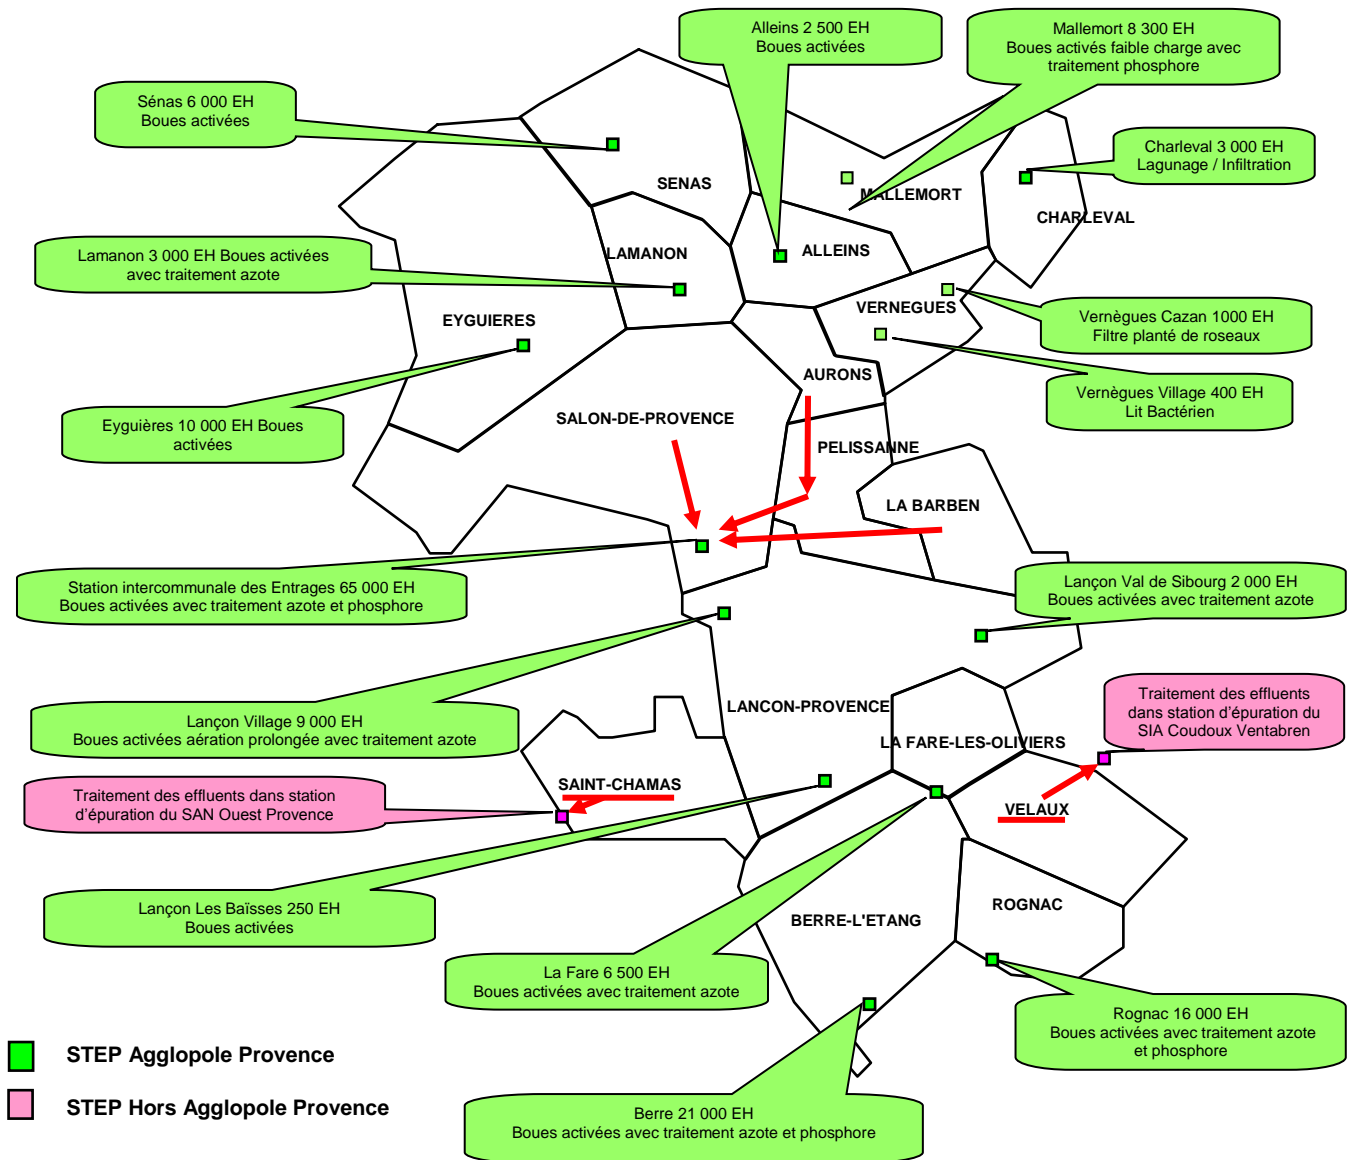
Alleins 2 500 EH
Boues activées

Mallemort 8 300 EH
Boues activés faible charge avec traitement phosphore

Sénas 6 000 EH
Boues activées

Charleval 3 000 EH
Lagunage / Infiltration

SENAS

MALLEMORT

CHARLEVAL

Lamanon 3 000 EH Boues activées avec traitement azote

LAMANON

ALLEINS

VERNEGUES

Vernègues Cazan 1000 EH
Filtre planté de roseaux

EYGUIERES

AURONS

Vernègues Village 400 EH
Lit Bactérien

Eyguières 10 000 EH Boues activées

SALON-DE-PROVENCE

PELISSANNE

LA BARBEN

Station intercommunale des Entrages 65 000 EH
Boues activées avec traitement azote et phosphore

Lançon Val de Sibourg 2 000 EH
Boues activées avec traitement azote

Traitement des effluents dans station d'épuration du SIA Coudoux Ventabren

LANCON-PROVENCE

Lançon Village 9 000 EH
Boues activées aération prolongée avec traitement azote

LA FARE-LES-OLIVIERS

SAINT-CHAMAS

Traitement des effluents dans station d'épuration du SAN Ouest Provence

VELAUX

ROGNAC

Lançon Les Baïsses 250 EH
Boues activées

BERRE-L'ETANG

La Fare 6 500 EH
Boues activées avec traitement azote

Rognac 16 000 EH
Boues activées avec traitement azote et phosphore

STEP Agglopole Provence

STEP Hors Agglopole Provence

Berre 21 000 EH
Boues activées avec traitement azote et phosphore